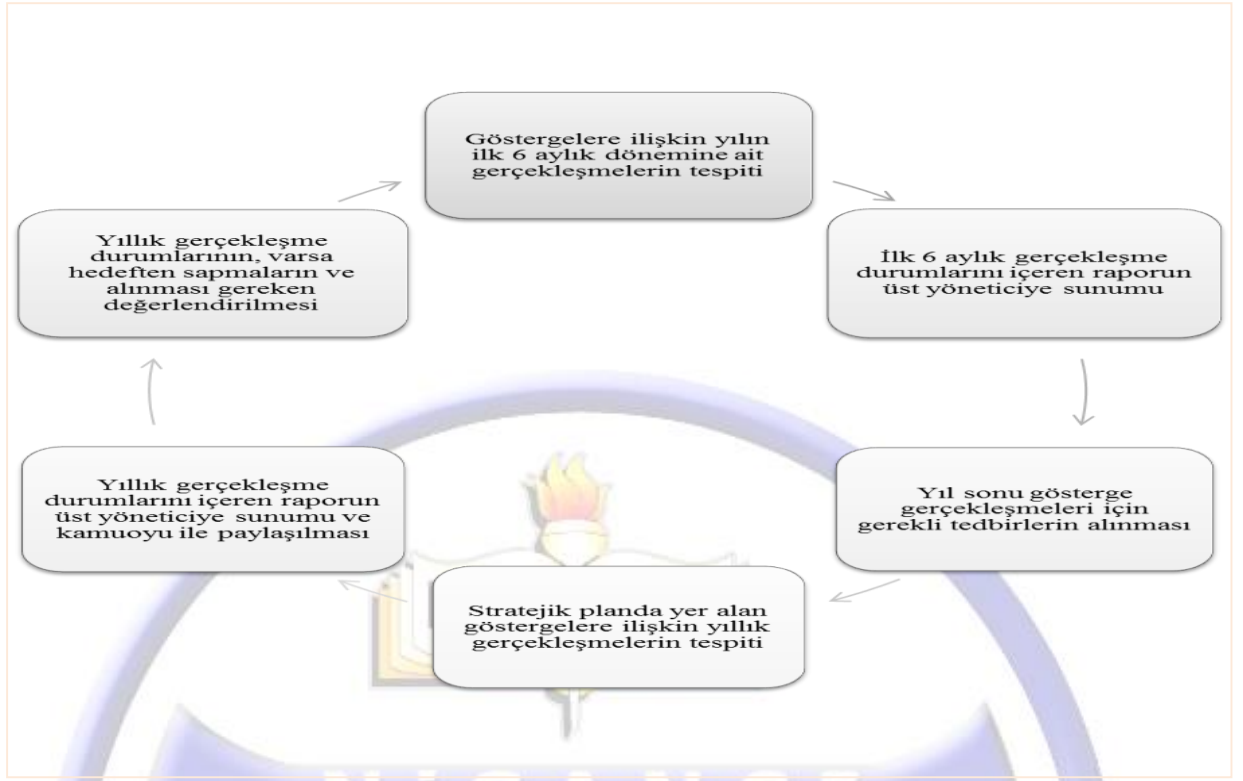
Göstergelere ilişkin yılın ilk 6 aylık dönemine ait gerçekleşmelerin tespiti

İlk 6 aylık gerçekleşme durumlarını içeren raporun üst yöneticiye sunumu

Yıl sonu gösterge gerçekleşmeleri için gerekli tedbirlerin alınması

Stratejik planda yer alan göstergelere ilişkin yıllık gerçekleşmelerin tespiti

Yıllık gerçekleşme durumlarını içeren raporun üst yöneticiye sunumu ve kamuoyu ile paylaşılması

Yıllık gerçekleşme durumlarının, varsa hedeften sapmaların ve alınması gereken değerlendirilmesi